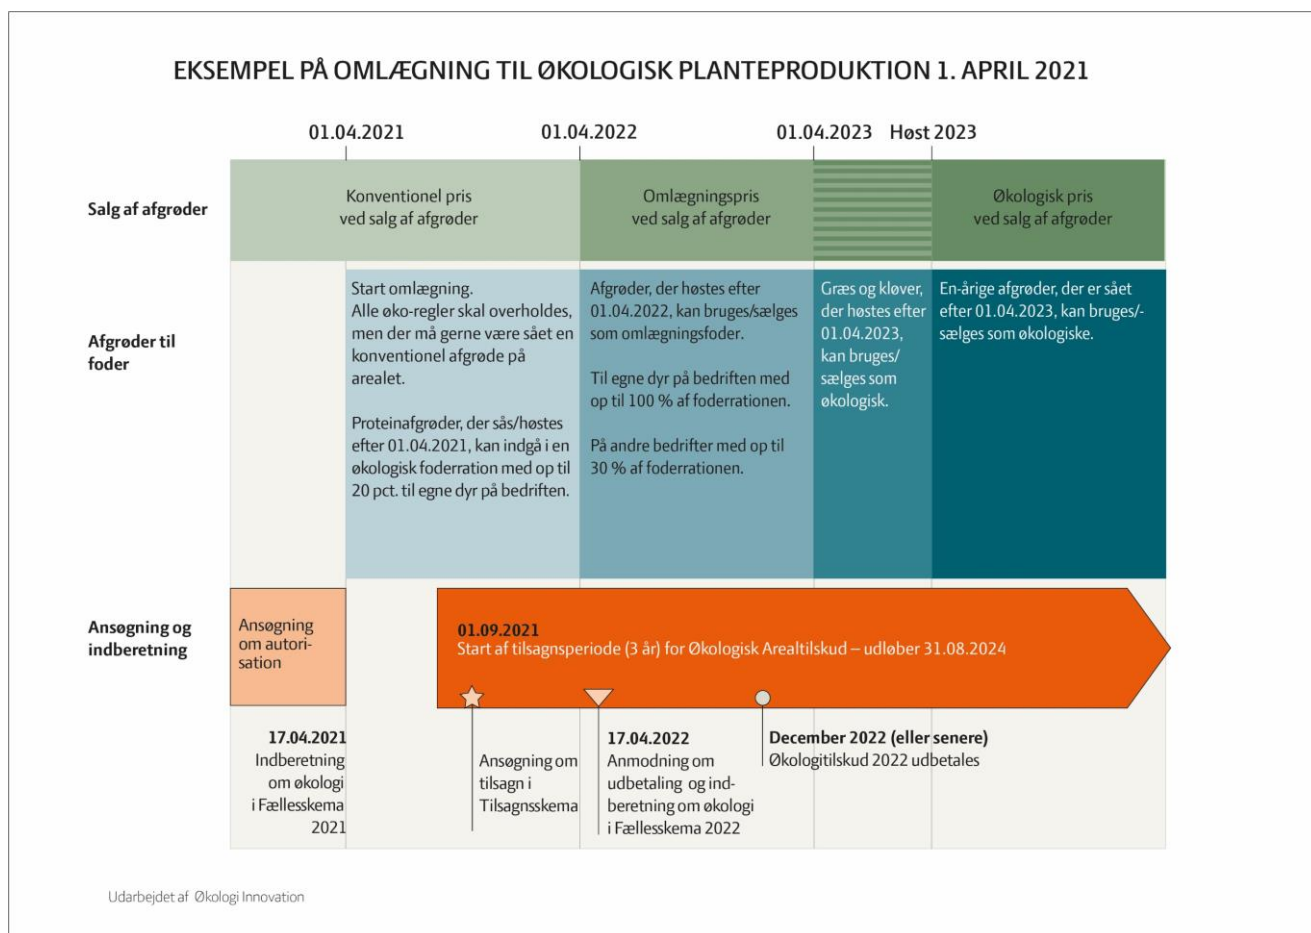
EKSEMPEL PÅ OMLÆGNING TIL ØKOLOGISK PLANTEPRODUKTION 1. APRIL 2021

01.04.2021 01.04.2022 01.04.2023 Høst 2023

Salg af afgrøder

Konventionel pris ved salg af afgrøder

Omlægningspris ved salg af afgrøder

Økologisk pris ved salg af afgrøder

Afgrøder til foder

Start omlægning.
Alle øko-regler skal overholdes, men der må gerne være sået en konventionel afgrøde på arealet.

Proteinafgrøder, der sås/høstes efter 01.04.2021, kan indgå i en økologisk foderration med op til 20 pct. til egne dyr på bedriften.

Afgrøder, der høstes efter 01.04.2022, kan bruges/sælges som omlægningsfoder.

Til egne dyr på bedriften med op til 100 % af foderrationen.

På andre bedrifter med op til 30 % af foderrationen.

Græs og kløver, der høstes efter 01.04.2023, kan bruges/sælges som økologisk.

En-årige afgrøder, der er sået efter 01.04.2023, kan bruges/-sælges som økologiske.

Ansøgning og indberetning

Ansøgning om autorisation

01.09.2021
Start af tilsagnsperiode (3 år) for Økologisk Arealtilskud – udløber 31.08.2024

17.04.2021
Indberetning om økologi i Fællesskema 2021

Ansøgning om tilsagn i Tilsagnsskema

17.04.2022
Anmodning om udbetaling og indberetning om økologi i Fællesskema 2022

December 2022 (eller senere)
Økologitilskud 2022 udbetales

Udarbejdet af Økologi Innovation